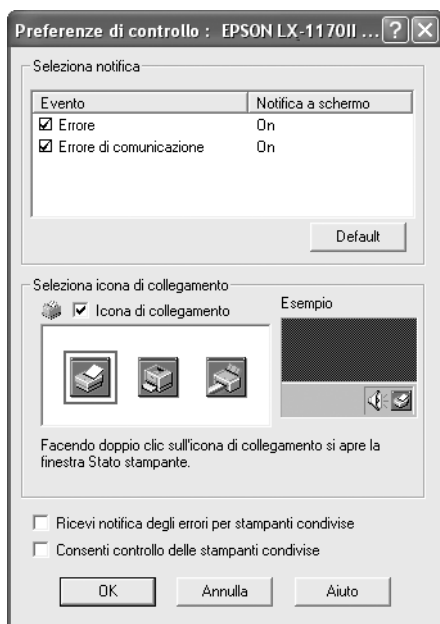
Preferenze di controllo : EPSON LX-1170II ... ? X

Seleziona notifica

| Evento | Notifica a schermo |
|---|---|
| ☑ Errore | On |
| ☑ Errore di comunicazione | On |

Default

Seleziona icona di collegamento

☑ Icona di collegamento

Esempio

Facendo doppio clic sull'icona di collegamento si apre la finestra Stato stampante.

☐ Ricevi notifica degli errori per stampanti condivise

☐ Consenti controllo delle stampanti condivise

OK Annulla Aiuto